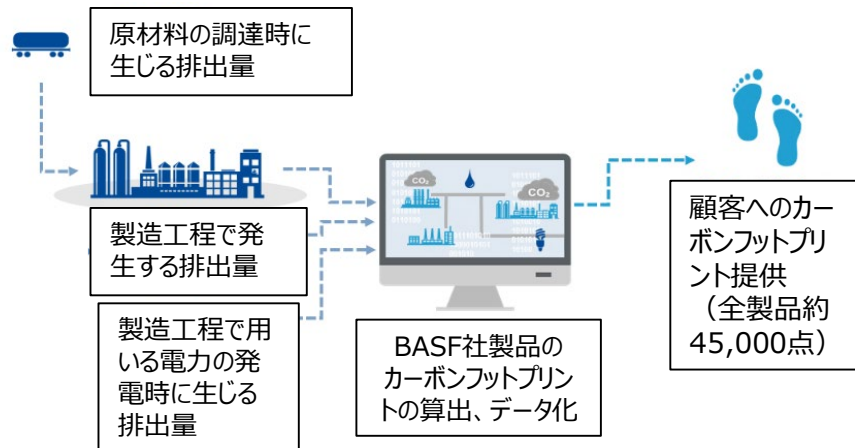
原材料の調達時に生じる排出量

製造工程で発生する排出量

製造工程で用いる電力の発電時に生じる排出量

$CO_2$

$CO_2$

BASF社製品のカーボンフットプリントの算出、データ化

顧客へのカーボンフットプリント提供
（全製品約45,000点）